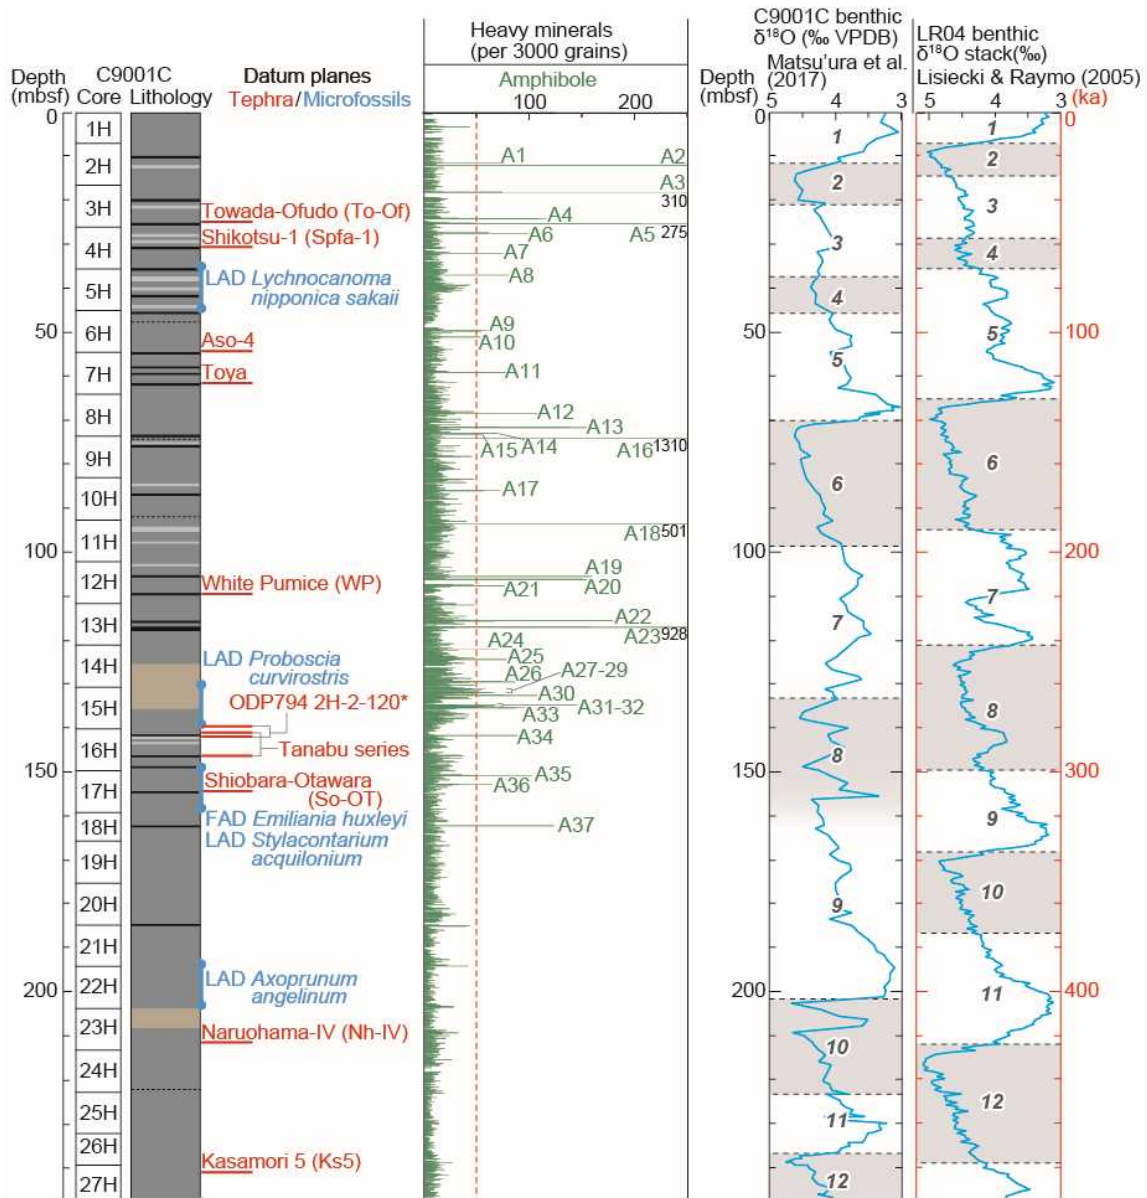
Depth (mbsf)
C9001C Core Lithology
Datum planes Tephra/Microfossils
Heavy minerals (per 3000 grains)
Amphibole
100 200
Depth (mbsf)
C9001C benthic $\delta^{18}O$ (‰ VPDB) Matsu'ura et al. (2017)
5 4 3
LR04 benthic $\delta^{18}O$ stack(‰) Lisiecki & Raymo (2005)
5 4 3 (ka)

0
1H
2H
3H
4H
5H
50
6H
7H
8H
9H
10H
100
11H
12H
13H
14H
15H
16H
150
17H
18H
19H
20H
21H
200
22H
23H
24H
25H
26H
27H

Towada-Ofudo (To-Of)
Shikotsu-1 (Spfa-1)
LAD Lychnocanoma nipponica sakaii
Aso-4
Toya
White Pumice (WP)
LAD Proboscia curvirostris
ODP794 2H-2-120*
Tanabu series
Shiobara-Otawara (So-OT)
FAD Emiliania huxleyi
LAD Stylacontarium acquilonium
LAD Axoprunum angelinum
Naruohama-IV (Nh-IV)
Kasamori 5 (Ks5)

A1 A2 A3 310 A4 A6 A5 275 A7 A8 A9 A10 A11 A12 A13 A15 A14 A16 1310 A17 A18 501 A19 A20 A21 A22 A23 928 A24 A25 A26 A27-29 A30 A33 A31-32 A34 A35 A36 A37

0 1 2 3 4 50 5 100 6 7 150 8 9 200 10 11 12

1 2 3 4 5 6 7 8 9 10 11 12
0 100 200 300 400